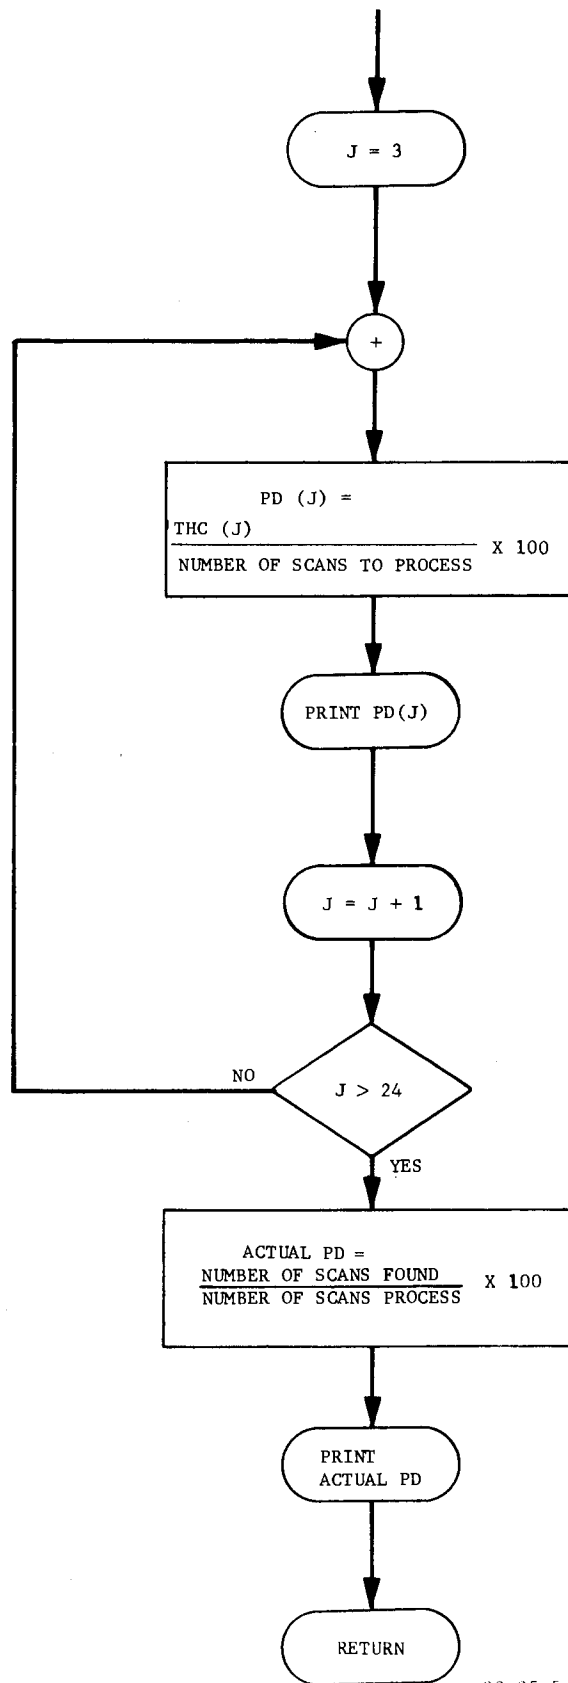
J = 3

+

PD (J) = $\frac{\text{THC (J)}}{\text{NUMBER OF SCANS TO PROCESS}}$ X 100

PRINT PD(J)

J = J + 1

NO

J > 24

YES

ACTUAL PD = $\frac{\text{NUMBER OF SCANS FOUND}}{\text{NUMBER OF SCANS PROCESS}}$ X 100

PRINT ACTUAL PD

RETURN

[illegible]